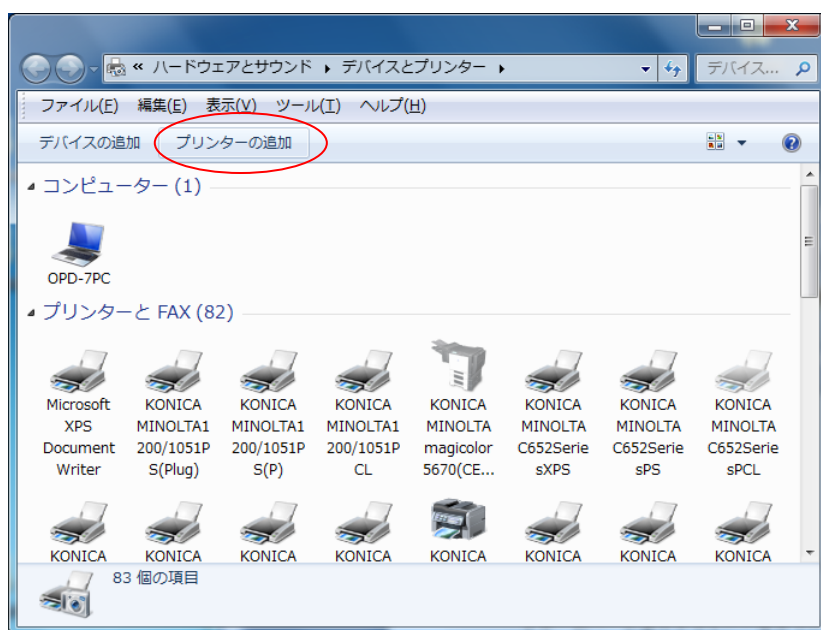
« ハードウェアとサウンド ▸ デバイスとプリンター ▸

デバイス...

ファイル(F) 編集(E) 表示(V) ツール(T) ヘルプ(H)

デバイスの追加 プリンターの追加

コンピューター (1)

OPD-7PC

プリンターと FAX (82)

Microsoft XPS Document Writer

KONICA MINOLTA1200/1051PS(Plug)

KONICA MINOLTA1200/1051PS(P)

KONICA MINOLTA1200/1051PCL

KONICA MINOLTA magicolor 5670(CE...

KONICA MINOLTA C652SeriesXPS

KONICA MINOLTA C652SeriesPS

KONICA MINOLTA C652SeriesPCL

KONICA

KONICA

KONICA

KONICA

KONICA

KONICA

KONICA

KONICA

83 個の項目